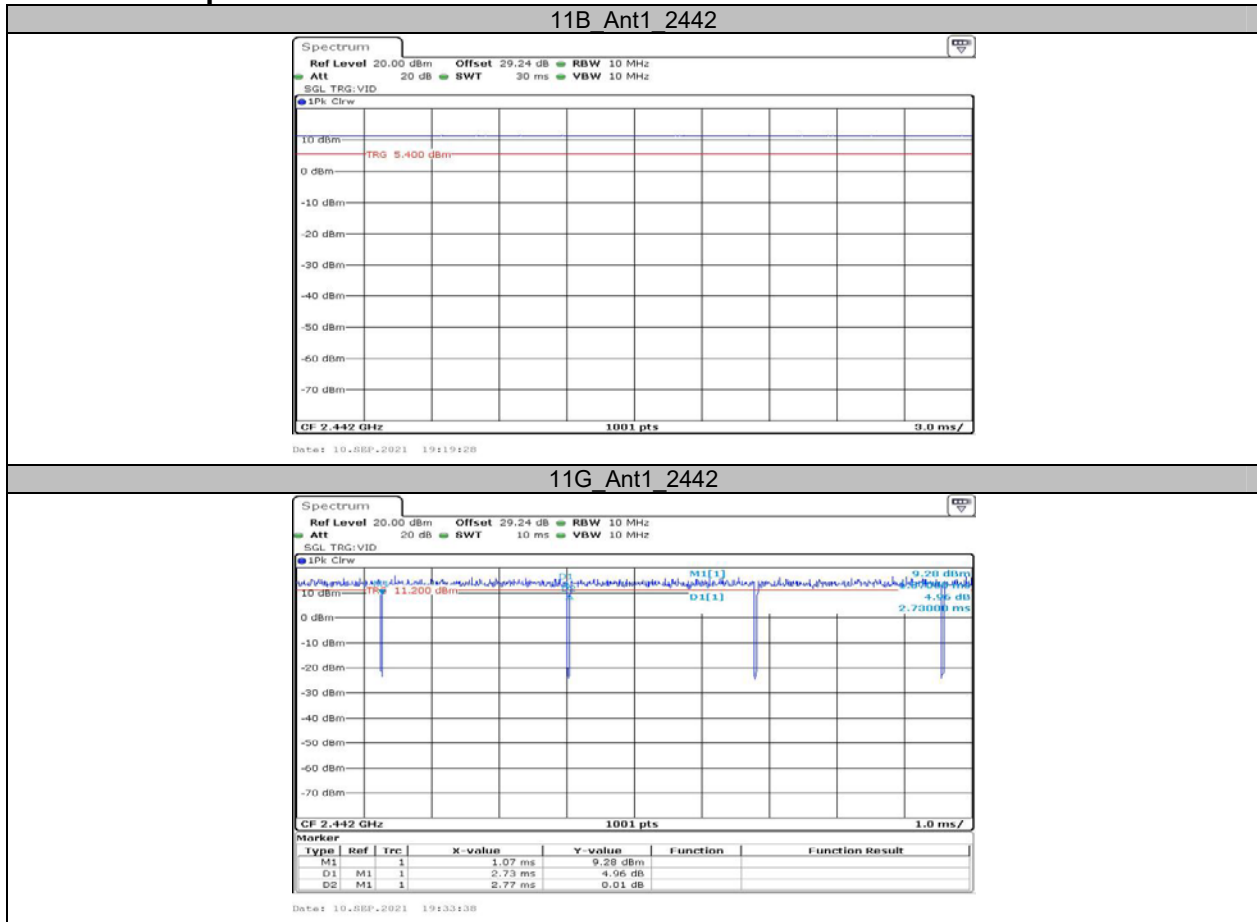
11B_Ant1_2442

Spectrum

Ref Level 20.00 dBm Offset 29.24 dB RBW 10 MHz
Att 20 dB SWT 30 ms VBW 10 MHz
SGL TRG:VID

1Pk Clrw

10 dBm
TRG 5.400 dBm
0 dBm
-10 dBm
-20 dBm
-30 dBm
-40 dBm
-50 dBm
-60 dBm
-70 dBm

CF 2.442 GHz 1001 pts 3.0 ms/

Date: 10.SEP.2021 19:19:28

11G_Ant1_2442

Spectrum

Ref Level 20.00 dBm Offset 29.24 dB RBW 10 MHz
Att 20 dB SWT 10 ms VBW 10 MHz
SGL TRG:VID

1Pk Clrw

M1[1] 9.28 dBm
D1[1] 4.96 dB
2.73000 ms

10 dBm
TRG 11.200 dBm
0 dBm
-10 dBm
-20 dBm
-30 dBm
-40 dBm
-50 dBm
-60 dBm
-70 dBm

CF 2.442 GHz 1001 pts 1.0 ms/

Marker

| Type | Ref | Trc | X-value | Y-value | Function | Function Result |
|---|---|---|---|---|---|---|
| M1 | | 1 | 1.07 ms | 9.28 dBm | | |
| D1 | M1 | 1 | 2.73 ms | 4.96 dB | | |
| D2 | M1 | 1 | 2.77 ms | 0.01 dB | | |

Date: 10.SEP.2021 19:33:38